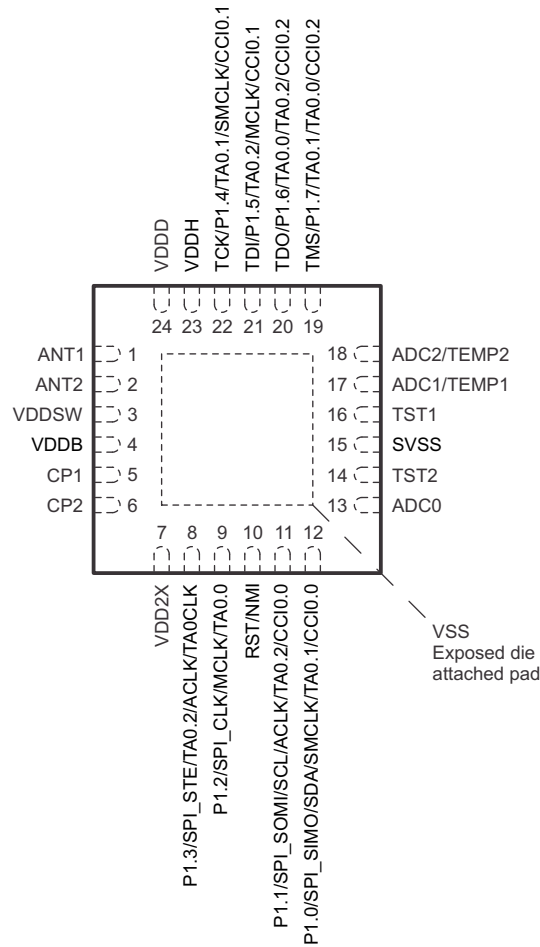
VDDD
VDDH
TCK/P1.4/TA0.1/SMCLK/CCI0.1
TDI/P1.5/TA0.2/MCLK/CCI0.1
TDO/P1.6/TA0.0/TA0.2/CCI0.2
TMS/P1.7/TA0.1/TA0.0/CCI0.2

24 23 22 21 20 19

ANT1 1
ANT2 2
VDDSW 3
VDDB 4
CP1 5
CP2 6

18 ADC2/TEMP2
17 ADC1/TEMP1
16 TST1
15 SVSS
14 TST2
13 ADC0

7 8 9 10 11 12

VDD2X
P1.3/SPI_STE/TA0.2/ACLK/TA0CLK
P1.2/SPI_CLK/MCLK/TA0.0
RST/NMI
P1.1/SPI_SOMI/SCL/ACLK/TA0.2/CCI0.0
P1.0/SPI_SIMO/SDA/SMCLK/TA0.1/CCI0.0

VSS
Exposed die attached pad